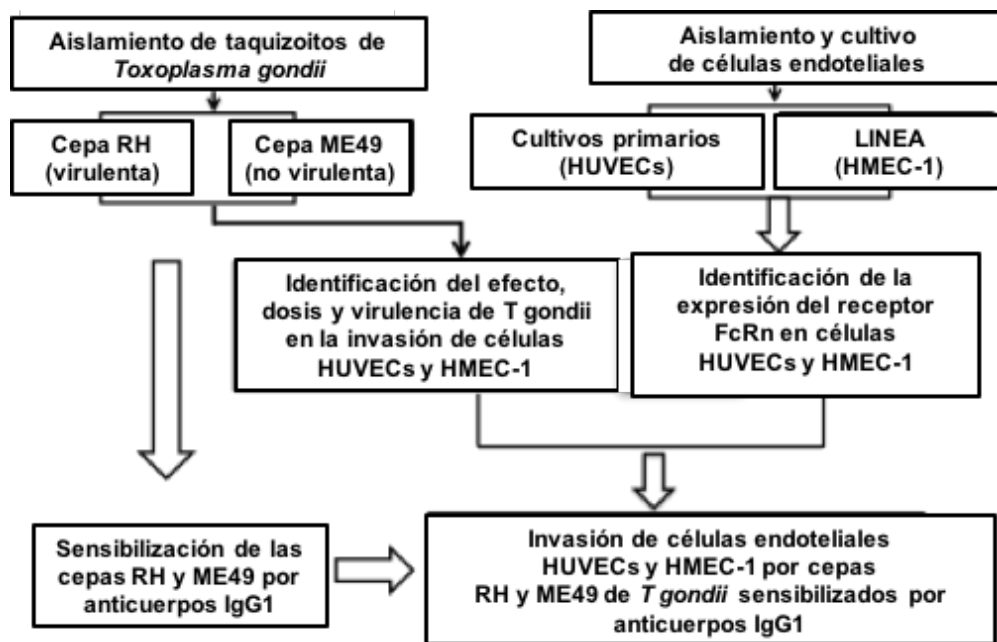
Aislamiento de taquizoitos de Toxoplasma gondii

Cepa RH (virulenta)

Cepa ME49 (no virulenta)

Aislamiento y cultivo de células endoteliales

Cultivos primarios (HUVECs)

LINEA (HMEC-1)

Identificación del efecto, dosis y virulencia de T gondii en la invasión de células HUVECs y HMEC-1

Identificación de la expresión del receptor FcRn en células HUVECs y HMEC-1

Sensibilización de las cepas RH y ME49 por anticuerpos IgG1

Invasión de células endoteliales HUVECs y HMEC-1 por cepas RH y ME49 de T gondii sensibilizados por anticuerpos IgG1